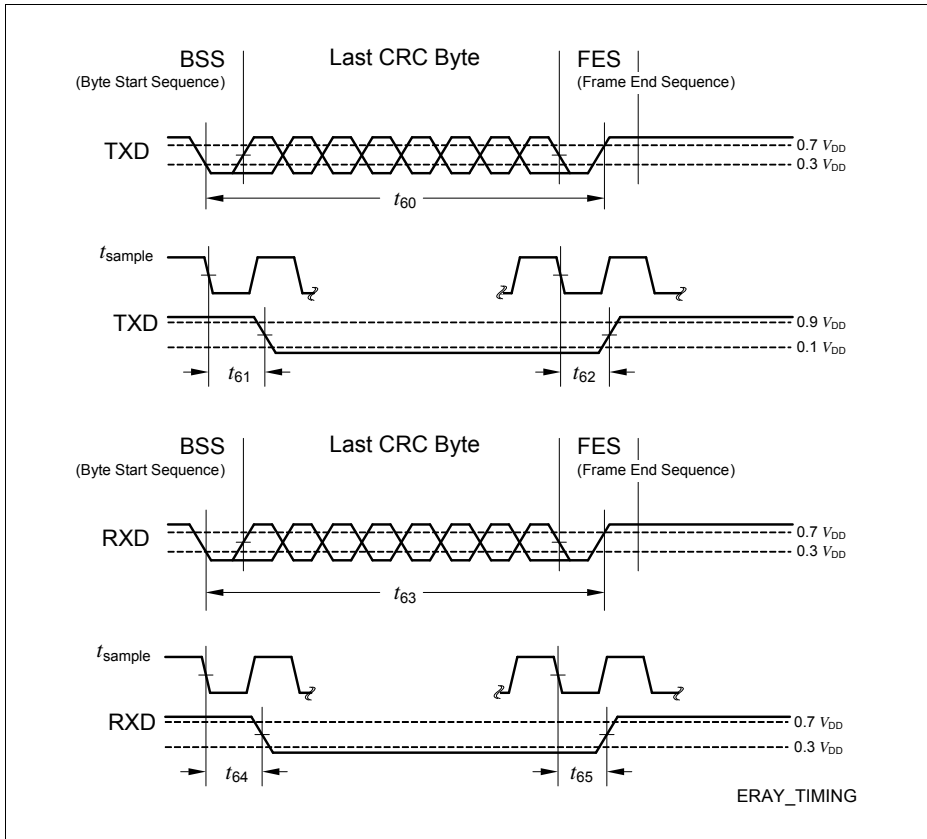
BSS
(Byte Start Sequence)

Last CRC Byte

FES
(Frame End Sequence)

TXD

0.7 $V_{DD}$
0.3 $V_{DD}$

$t_{60}$

$t_{sample}$

TXD

0.9 $V_{DD}$
0.1 $V_{DD}$

$t_{61}$

$t_{62}$

BSS
(Byte Start Sequence)

Last CRC Byte

FES
(Frame End Sequence)

RXD

0.7 $V_{DD}$
0.3 $V_{DD}$

$t_{63}$

$t_{sample}$

RXD

0.7 $V_{DD}$
0.3 $V_{DD}$

$t_{64}$

$t_{65}$

ERAY_TIMING